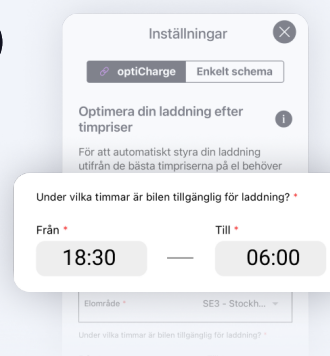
Inställningar

optiCharge Enkelt schema

Optimera din laddning efter timpriser

För att automatiskt styra din laddning utifrån de bästa timpriserna på el behöver

Under vilka timmar är bilen tillgänglig för laddning? *

Från *
18:30

Till *
06:00

Elområde *
SE3 - Stockh...

Under vilka timmar är bilen tillgänglig för laddning? *